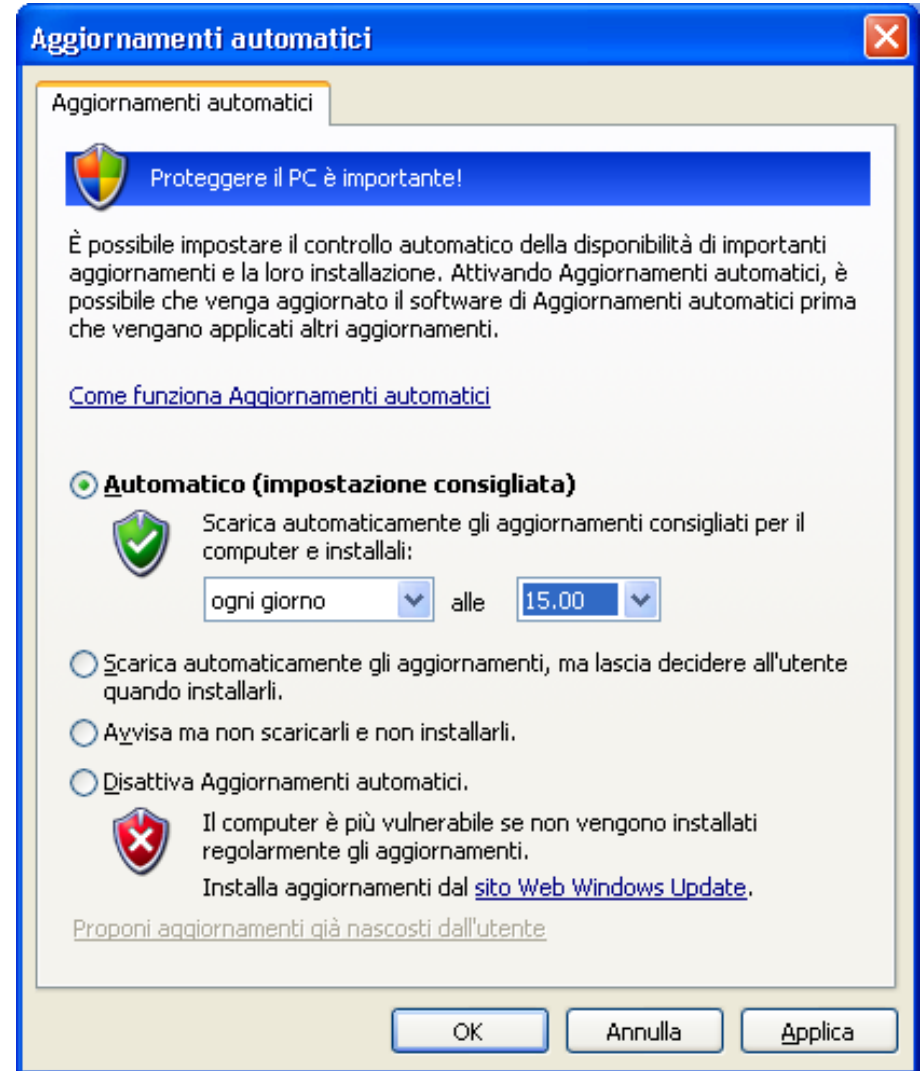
Aggiornamenti automatici

Aggiornamenti automatici

Proteggere il PC è importante!

È possibile impostare il controllo automatico della disponibilità di importanti aggiornamenti e la loro installazione. Attivando Aggiornamenti automatici, è possibile che venga aggiornato il software di Aggiornamenti automatici prima che vengano applicati altri aggiornamenti.

Come funziona Aggiornamenti automatici

Automatico (impostazione consigliata)

Scarica automaticamente gli aggiornamenti consigliati per il computer e installali:

ogni giorno alle 15.00

Scarica automaticamente gli aggiornamenti, ma lascia decidere all'utente quando installarli.

Avvisa ma non scaricarli e non installarli.

Disattiva Aggiornamenti automatici.

Il computer è più vulnerabile se non vengono installati regolarmente gli aggiornamenti.

Installa aggiornamenti dal sito Web Windows Update.

Proponi aggiornamenti già nascosti dall'utente

OK Annulla Applica